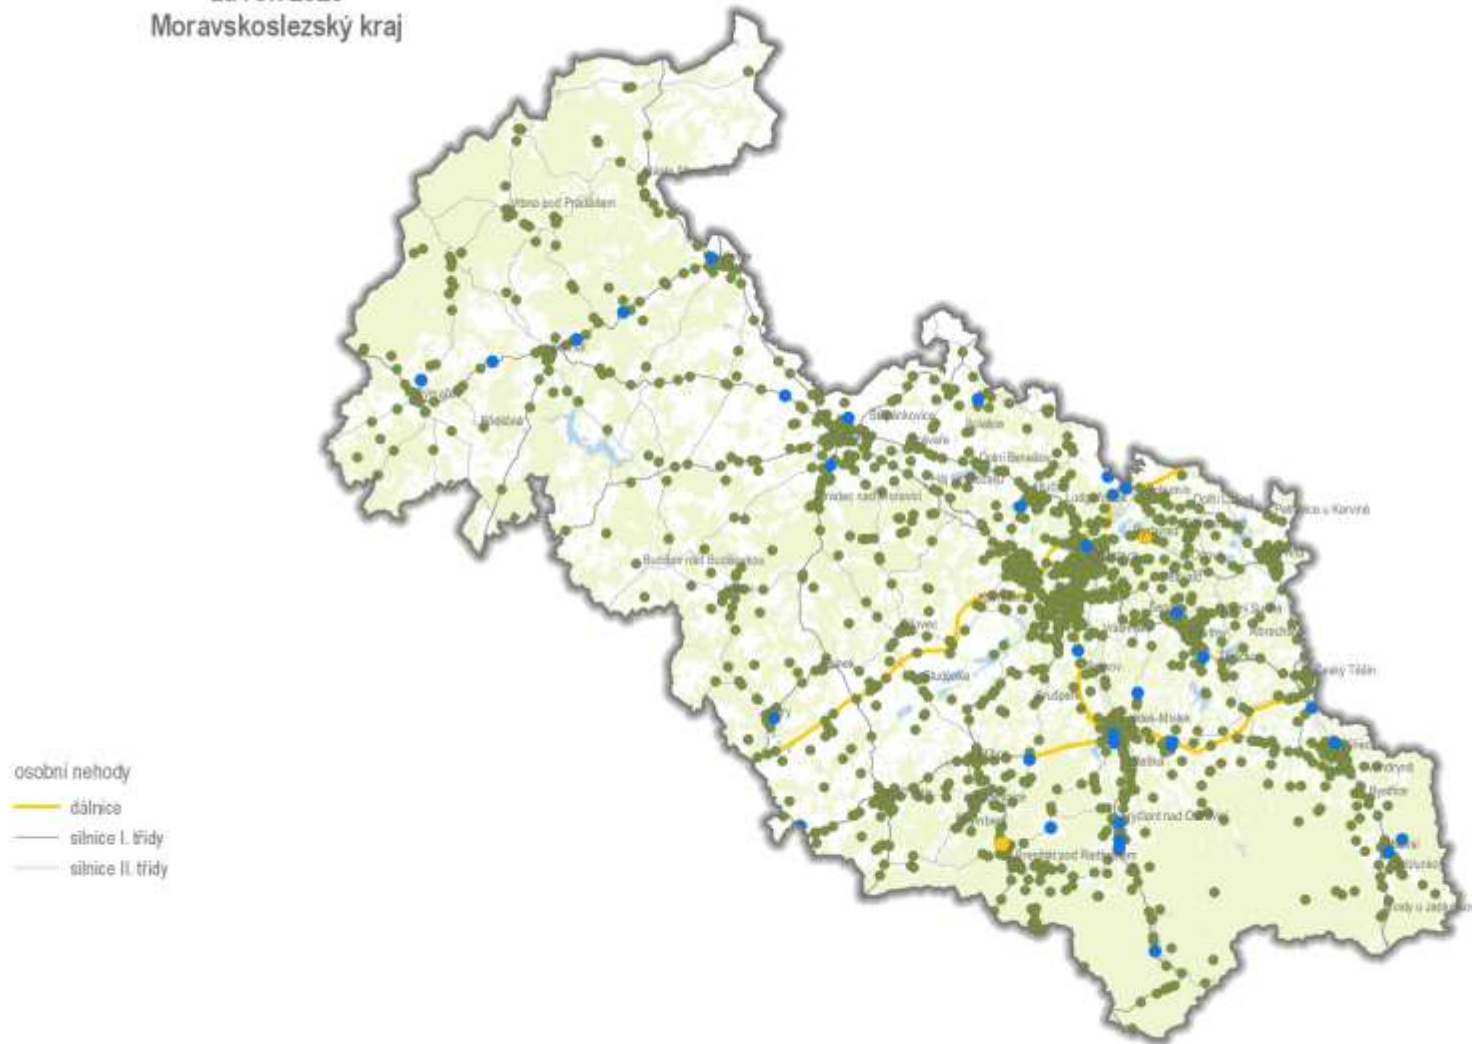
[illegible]
Moravskoslezský kraj

Vrbno pod Pradědem
Bruntál
Bílčice
Rýmařov
Budišov nad Budišovkou
Bolatice
Kravaře
Hlučín
Ostrava
Havířov
Karviná
Petrovice u Karviné
Český Těšín
Frýdek-Místek
Frýdlant nad Ostravicí
Třinec
Jablunkov
Frenštát pod Radhoštěm
Kopřivnice
Příbor
Studénka
Bílovec
Fulnek
Odry
Vítkov
Hradec nad Moravicí
Nový Jičín

osobní nehody
dálnice
silnice I. třídy
silnice II. třídy